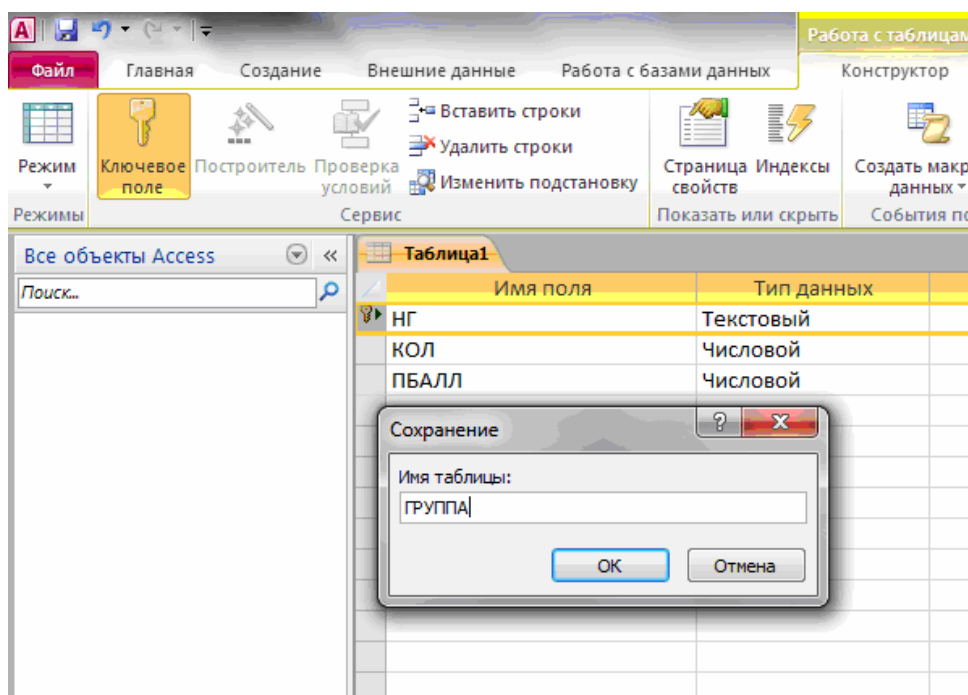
Работа с таблицам

Файл | Главная | Создание | Внешние данные | Работа с базами данных | Конструктор

Режим
Ключевое поле
Построитель
Проверка условий
Вставить строки
Удалить строки
Изменить подстановку
Страница свойств
Индексы
Создать макр данных
Режимы
Сервис
Показать или скрыть
События п

Все объекты Access
Поиск...

Таблица1

| Имя поля | Тип данных |
|---|---|
| НГ | Текстовый |
| КОЛ | Числовой |
| ПБАЛЛ | Числовой |

Сохранение
Имя таблицы:
ГРУППА
ОК
Отмена